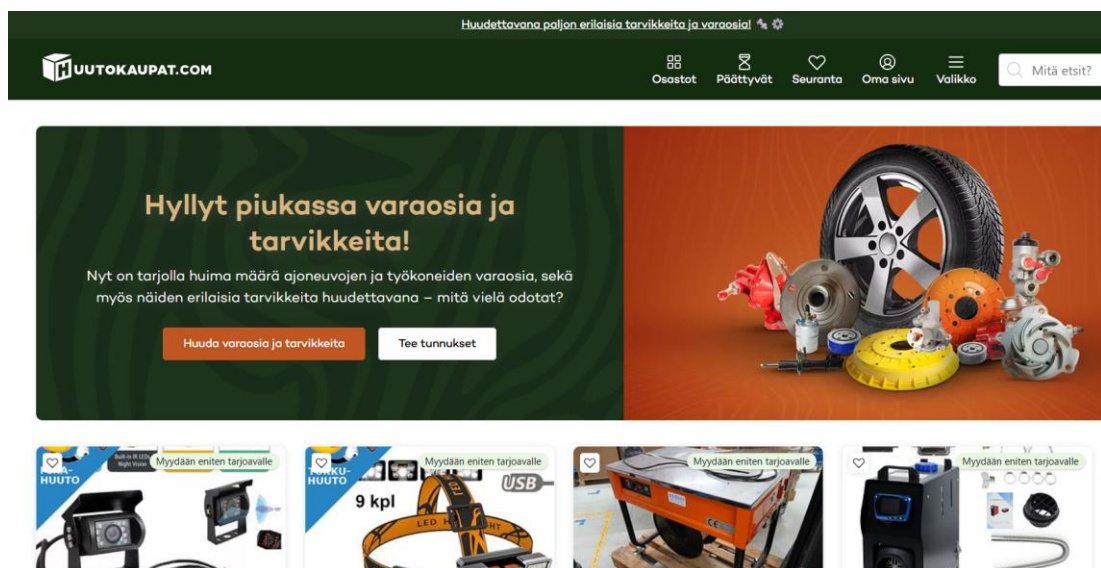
Huudettavana paljon erilaisia tarvikkeita ja varaosia!

HUUTOKAUPAT.COM

Osastot Päättyvät Seuranta Oma sivu Valikko

Mitä etsit?

Hyllyt piukassa varaosia ja tarvikkeita!

Nyt on tarjolla huima määrä ajoneuvojen ja työkoneiden varaosia, sekä myös näiden erilaisia tarvikkeita huudettavana – mitä vielä odotat?

Huuda varaosia ja tarvikkeita

Tee tunnukset

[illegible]-HUUTO

Myydään eniten tarjoavalle

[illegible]KU-HUUTO

Myydään eniten tarjoavalle

9 kpl

USB

LED

Myydään eniten tarjoavalle

Myydään eniten tarjoavalle